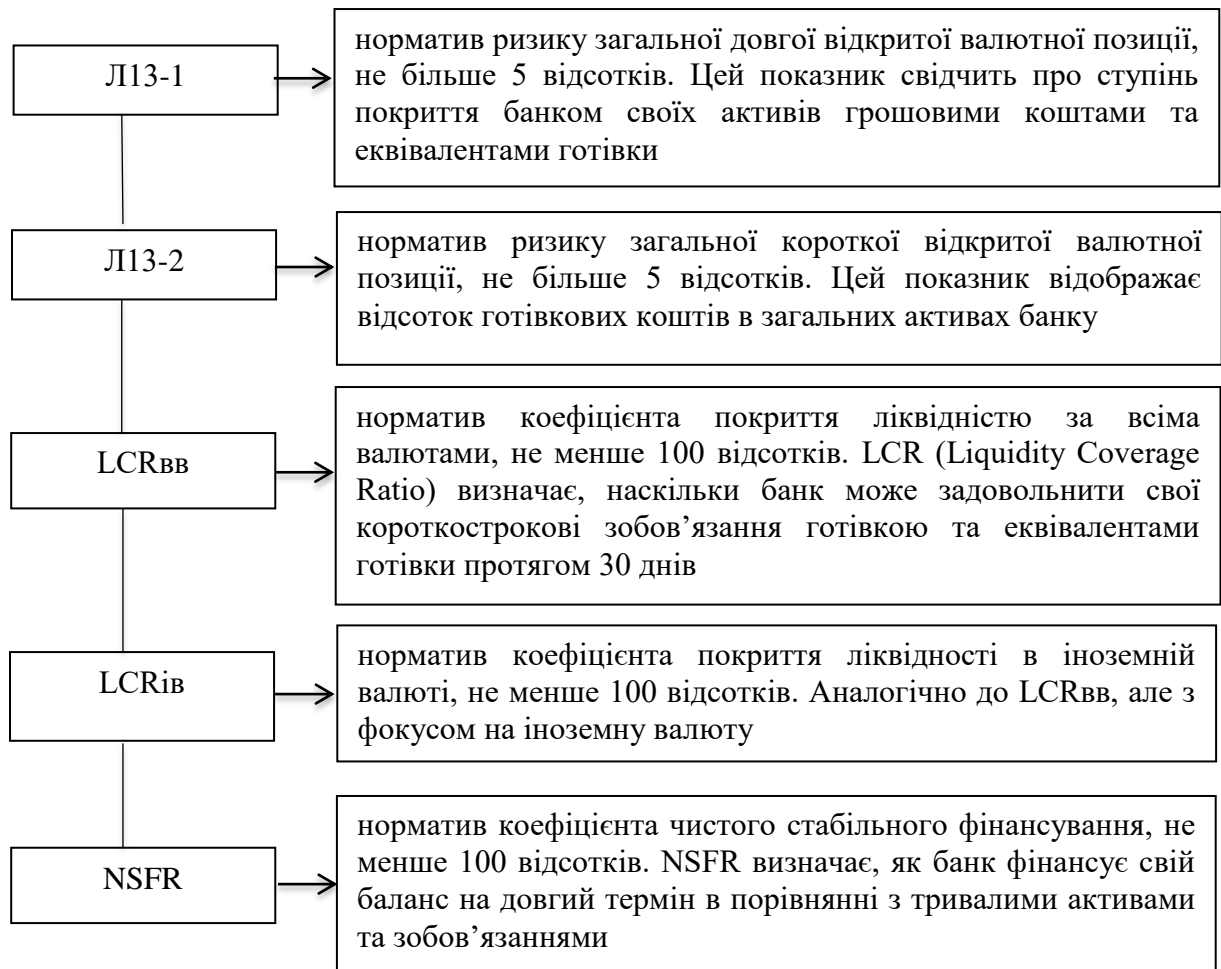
Л13-1

норматив ризику загальної довгої відкритої валютної позиції, не більше 5 відсотків. Цей показник свідчить про ступінь покриття банком своїх активів грошовими коштами та еквівалентами готівки

Л13-2

норматив ризику загальної короткої відкритої валютної позиції, не більше 5 відсотків. Цей показник відображає відсоток готівкових коштів в загальних активах банку

LCRвв

норматив коефіцієнта покриття ліквідністю за всіма валютами, не менше 100 відсотків. LCR (Liquidity Coverage Ratio) визначає, наскільки банк може задовольнити свої короткострокові зобов'язання готівкою та еквівалентами готівки протягом 30 днів

LCRів

норматив коефіцієнта покриття ліквідності в іноземній валюті, не менше 100 відсотків. Аналогічно до LCRвв, але з фокусом на іноземну валюту

NSFR

норматив коефіцієнта чистого стабільного фінансування, не менше 100 відсотків. NSFR визначає, як банк фінансує свій баланс на довгий термін в порівнянні з тривалими активами та зобов'язаннями